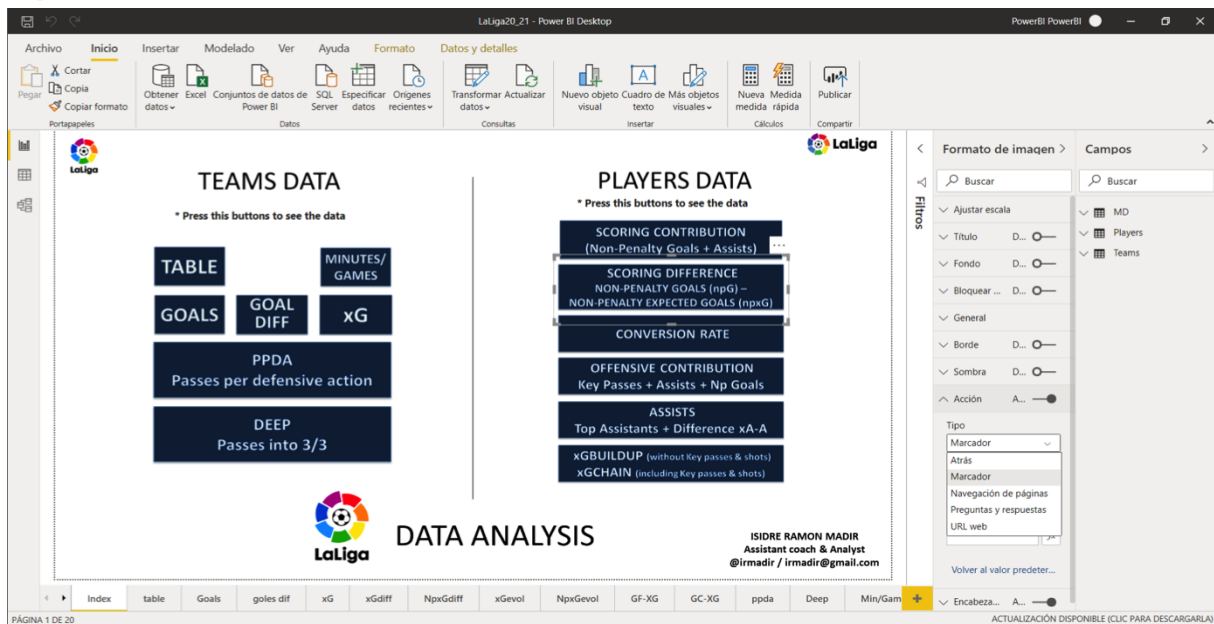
LaLiga20_21 - Power BI Desktop
PowerBI PowerBI

Archivo Inicio Insertar Modelado Ver Ayuda Formato Datos y detalles

Pegar Cortar Copia Copiar formato
Portapapeles
Obtener datos Excel Conjuntos de datos de Power BI SQL Server Especificar datos Orígenes recientes
Datos
Transformar datos Actualizar
Consultas
Nuevo objeto visual Cuadro de texto Más objetos visuales
Insertar
Nueva medida Medida rápida
Cálculos
Publicar
Compartir

LaLiga

TEAMS DATA
* Press this buttons to see the data
TABLE
MINUTES/ GAMES
GOALS
GOAL DIFF
xG
PPDA
Passes per defensive action
DEEP
Passes into 3/3

LaLiga
PLAYERS DATA
* Press this buttons to see the data
SCORING CONTRIBUTION
(Non-Penalty Goals + Assists)
SCORING DIFFERENCE
NON-PENALTY GOALS (npG) – NON-PENALTY EXPECTED GOALS (npxG)
CONVERSION RATE
OFFENSIVE CONTRIBUTION
Key Passes + Assists + Np Goals
ASSISTS
Top Assistants + Difference xA-A
xGBUILDUP (without Key passes & shots)
xGCHAIN (including Key passes & shots)

LaLiga
DATA ANALYSIS

ISIDRE RAMON MADIR
Assistant coach & Analyst
@irmadir / irmadir@gmail.com

Filtros

Formato de imagen
Buscar
Ajustar escala
Título D...
Fondo D...
Bloquear ... D...
General
Borde D...
Sombra D...
Acción A...
Tipo
Marcador
Atrás
Marcador
Navegación de páginas
Preguntas y respuestas
URL web
Volver al valor predeter...
Encabeza... A...

Campos
Buscar
MD
Players
Teams

Index table Goals goles dif xG xGdiff NpxGdiff xGevol NpxGevol GF-XG GC-XG ppda Deep Min/Gam

PÁGINA 1 DE 20
ACTUALIZACIÓN DISPONIBLE (CLIC PARA DESCARGARLA)